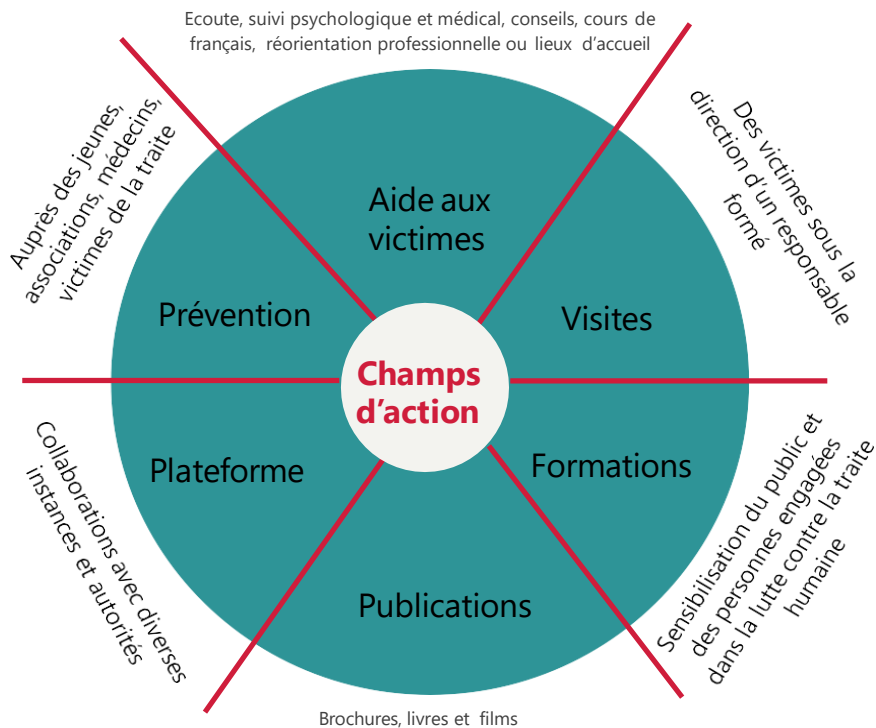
Ecoute, suivi psychologique et médical, conseils, cours de français, réorientation professionnelle ou lieux d'accueil

Auprès des jeunes, associations, médecins, victimes de la traite

Des victimes sous la direction d'un responsable formé

Aide aux victimes

Prévention

Visites

Champs d'action

Plateforme

Formations

Publications

Collaborations avec diverses instances et autorités

Sensibilisation du public et des personnes engagées dans la lutte contre la traite humaine

Brochures, livres et films